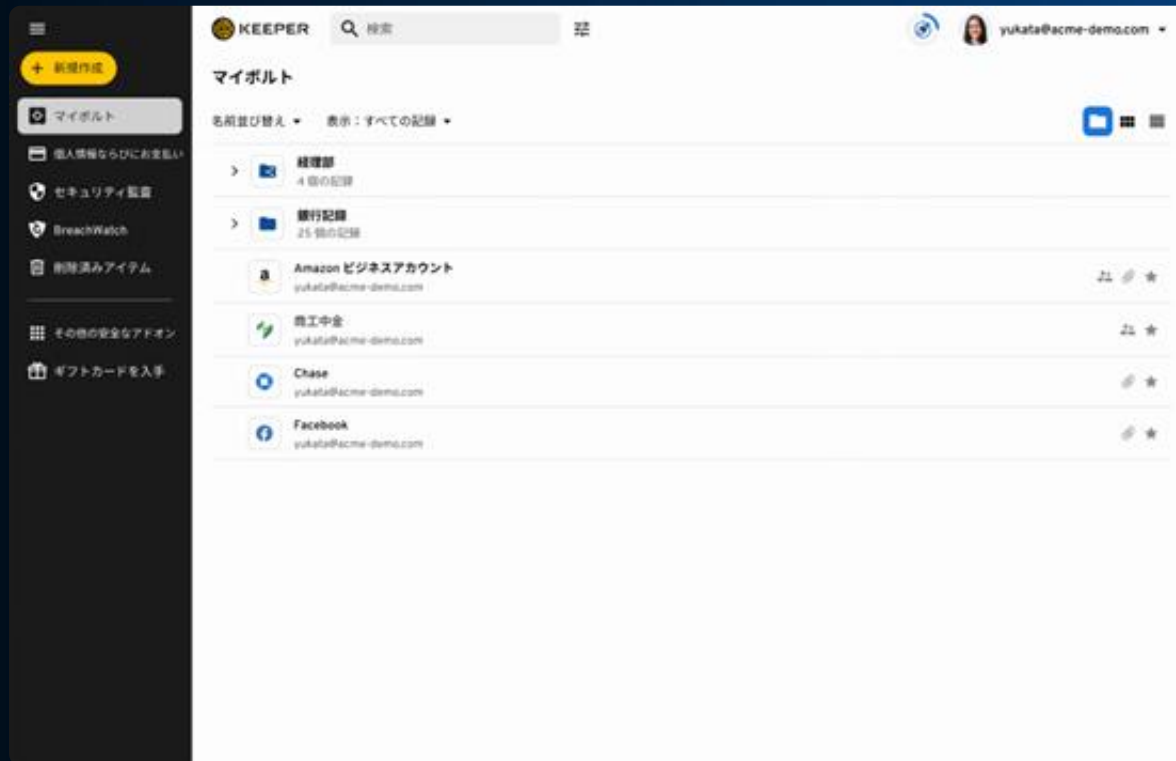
+ 新規作成

マイボルト

個人情報ならびにお支払い

セキュリティ監査

BreachWatch

削除済みアイテム

その他の安全なアドオン

ギフトカードを入手

KEEPER

検索

yukata@acme-demo.com

マイボルト

名前並び替え ▾ 表示：すべての記録 ▾

経理部
4 個の記録

銀行記録
25 個の記録

Amazon ビジネスアカウント
yukata@acme-demo.com

商工中金
yukata@acme-demo.com

Chase
yukata@acme-demo.com

Facebook
yukata@acme-demo.com